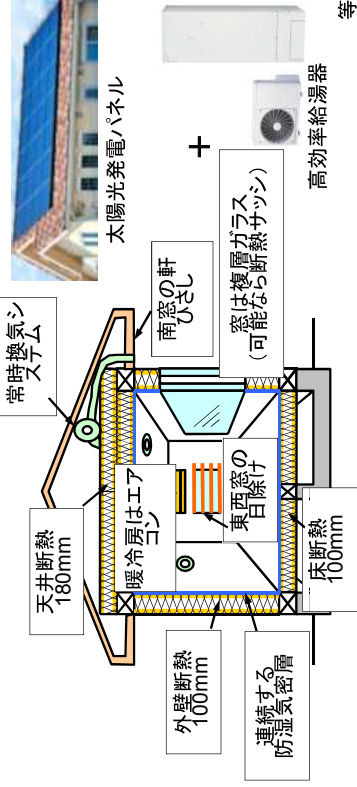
太陽光発電パネル

高効率給湯器

等

+

常時換気システム

南窓の軒ひさし

窓は複層ガラス（可能なら断熱サッシ）

天井断熱 180mm

暖冷房はエアコン

東西窓の日除け

床断熱 100mm

外壁断熱 100mm

連続する防湿気密層